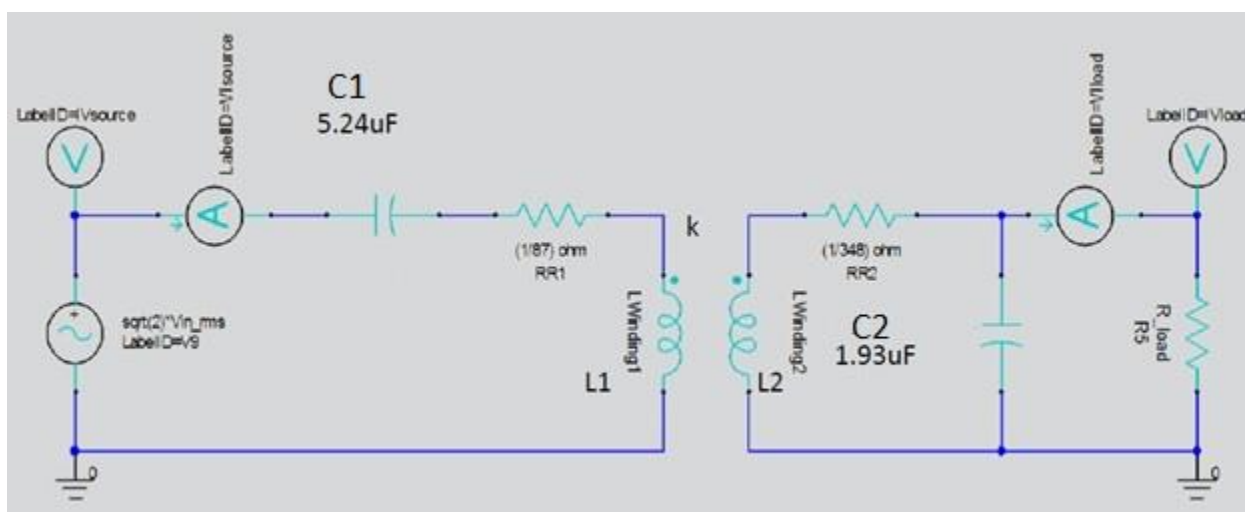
LabelID=Vsource

V

LabelID=VIsource

A

C1
5.24uF

(1/87) ohm
RR1

k

sqrt(2)*Vin_rms
LabelID=V9

LWinding1

L1

LWinding2

L2

(1/348) ohm
RR2

C2
1.93uF

LabelID=VIload

A

LabelID=Vload

V

R_load
R5

0

0